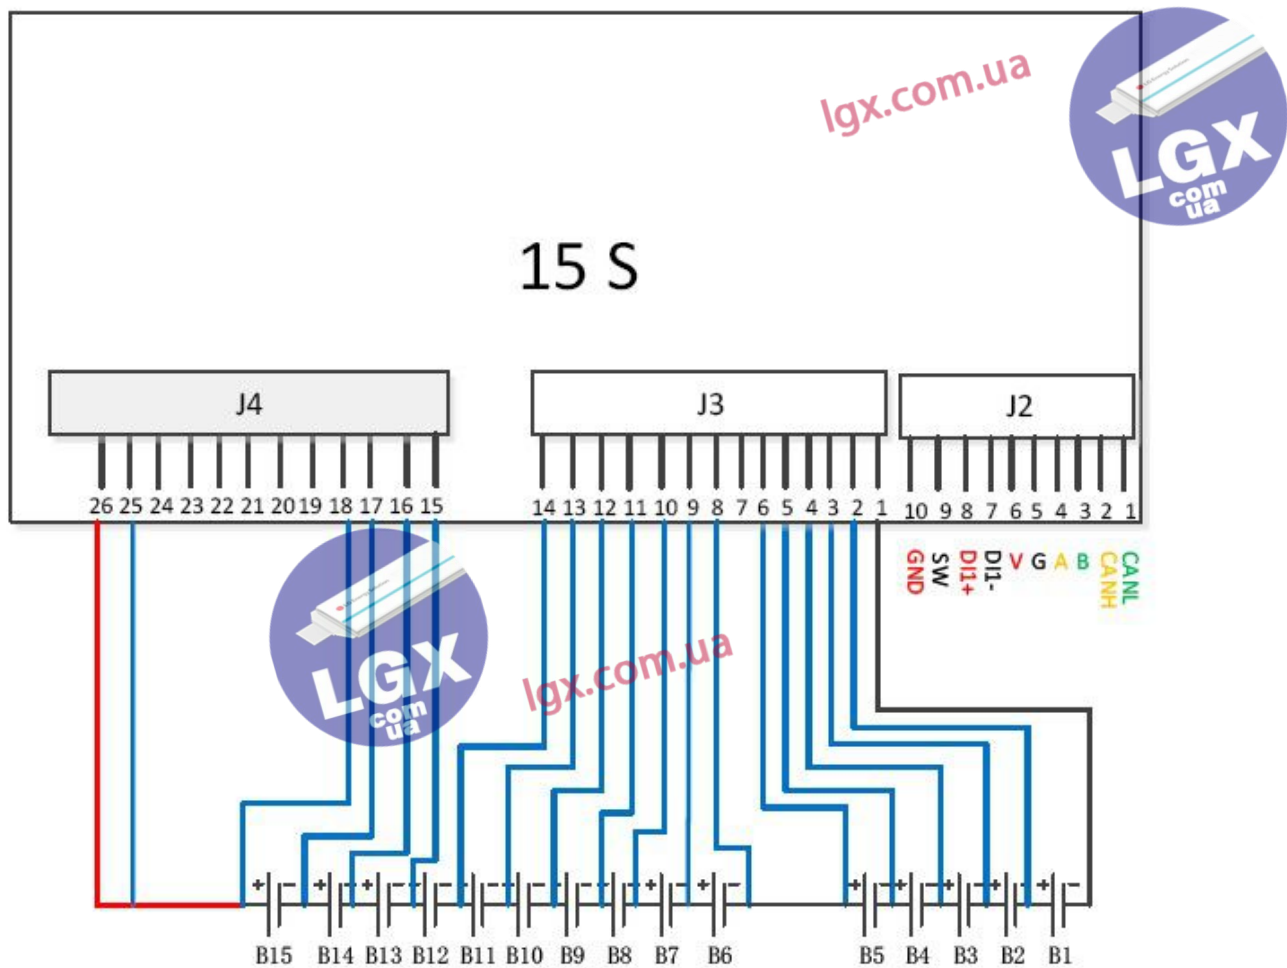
lgx.com.ua

LGX com ua

15 S

J4

J3

J2

26 25 24 23 22 21 20 19 18 17 16 15

14 13 12 11 10 9 8 7 6 5 4 3 2 1

10 9 8 7 6 5 4 3 2 1

GND SW DI1+ DI1- V G A B CANH CANL

LGX com ua

lgx.com.ua

+ - + - + - + - + - + - + - + - + - + - + - + - + - + - + -

B15 B14 B13 B12 B11 B10 B9 B8 B7 B6 B5 B4 B3 B2 B1